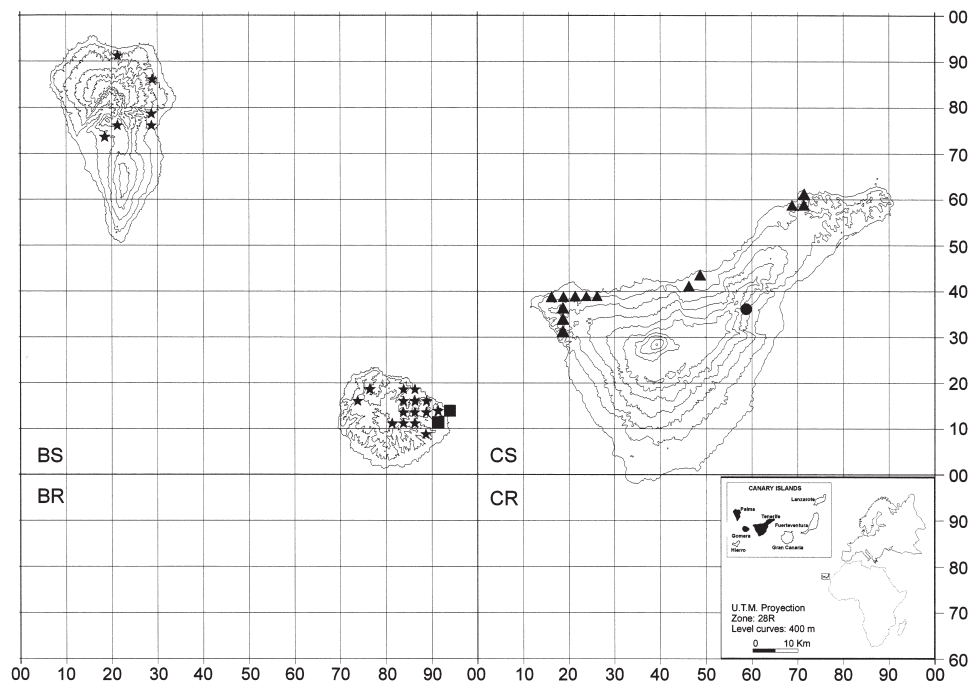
00
90
80
70
60
50
40
30
20
10
00
90
80
70
60

BS
BR
CS
CR

CANARY ISLANDS
Lanzarote
Palma
Tenerife
Fuerteventura
Gomera
Hierro
Gran Canaria

U.T.M. Proyection
Zone: 28R
Level curves: 400 m
0 10 Km

00 10 20 30 40 50 60 70 80 90 00 10 20 30 40 50 60 70 80 90 00